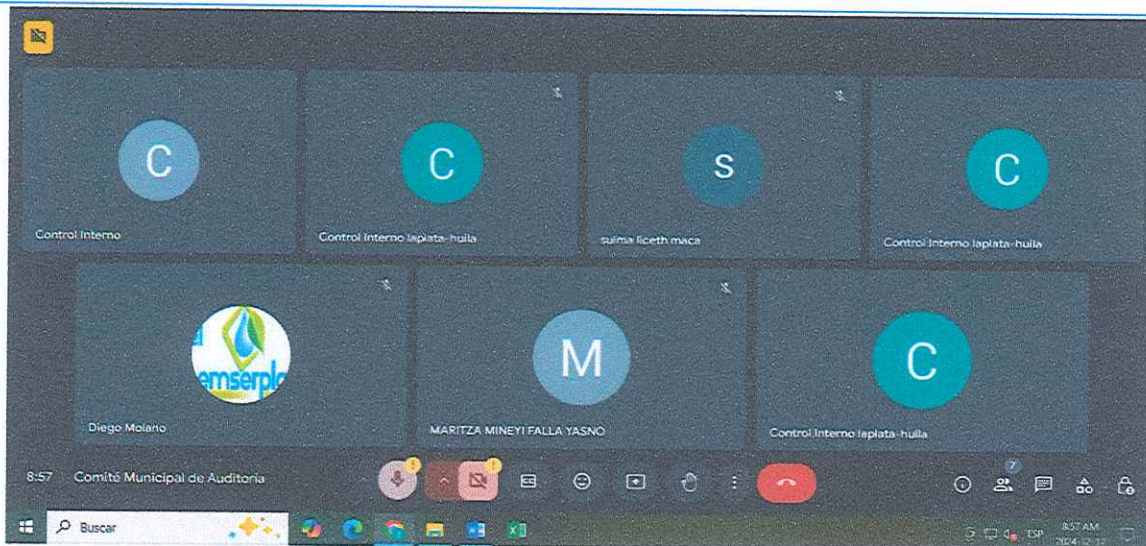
C
Control Interno

C
Control Interno laplata-huila

S
sulma liceth maca

C
Control Interno laplata-huila

emserpl

Diego Molano

M
MARITZA MINEYI FALLA YASNO

C
Control Interno laplata-huila

8:57 Comité Municipal de Auditoria

7

Buscar

ESP 8:57 AM 2024-12-12